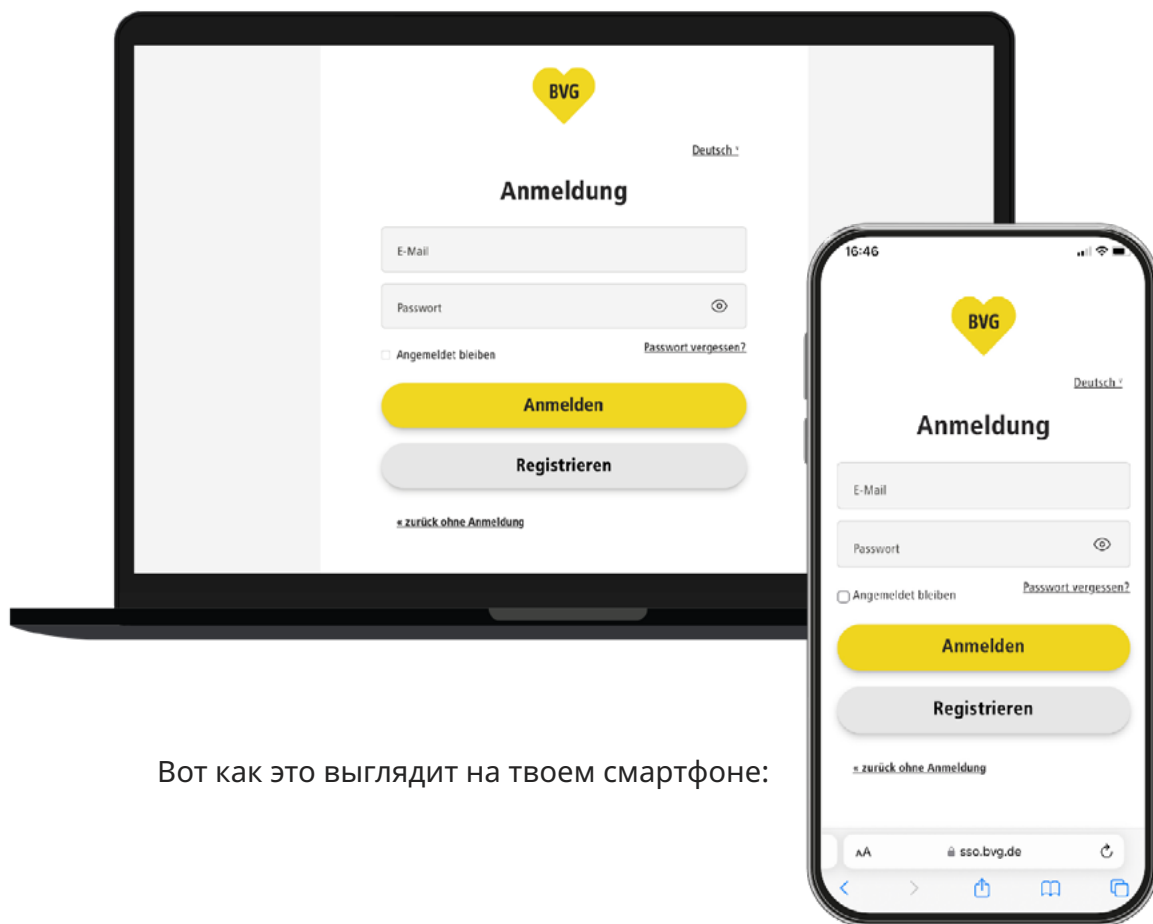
BVG

Deutsch

Anmeldung

E-Mail

Passwort

Angemeldet bleiben

Passwort vergessen?

Anmelden

Registrieren

« zurück ohne Anmeldung

16:46

BVG

Deutsch

Anmeldung

E-Mail

Passwort

Angemeldet bleiben

Passwort vergessen?

Anmelden

Registrieren

« zurück ohne Anmeldung

AA sso.bvg.de

Вот как это выглядит на твоем смартфоне: